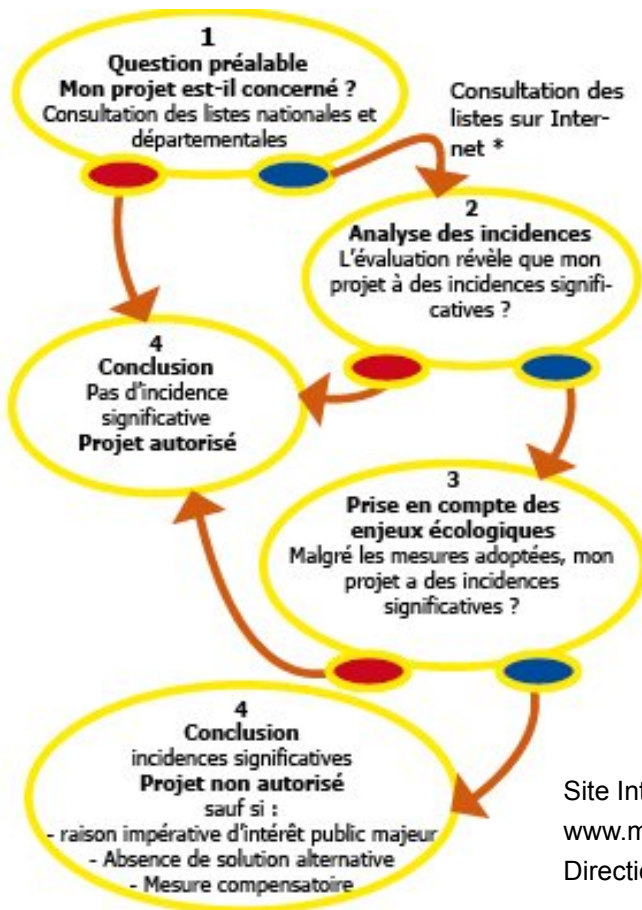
1
**Question préalable**
**Mon projet est-il concerné ?**
Consultation des listes nationales et départementales

Consultation des listes sur Internet *

2
**Analyse des incidences**
L'évaluation révèle que mon projet à des incidences significatives ?

4
**Conclusion**
Pas d'incidence significative
**Projet autorisé**

3
**Prise en compte des enjeux écologiques**
Malgré les mesures adoptées, mon projet a des incidences significatives ?

4
**Conclusion**
incidences significatives
**Projet non autorisé**
sauf si :
- raison impérative d'intérêt public majeur
- Absence de solution alternative
- Mesure compensatoire

Site Int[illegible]
www.m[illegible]
Directi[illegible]